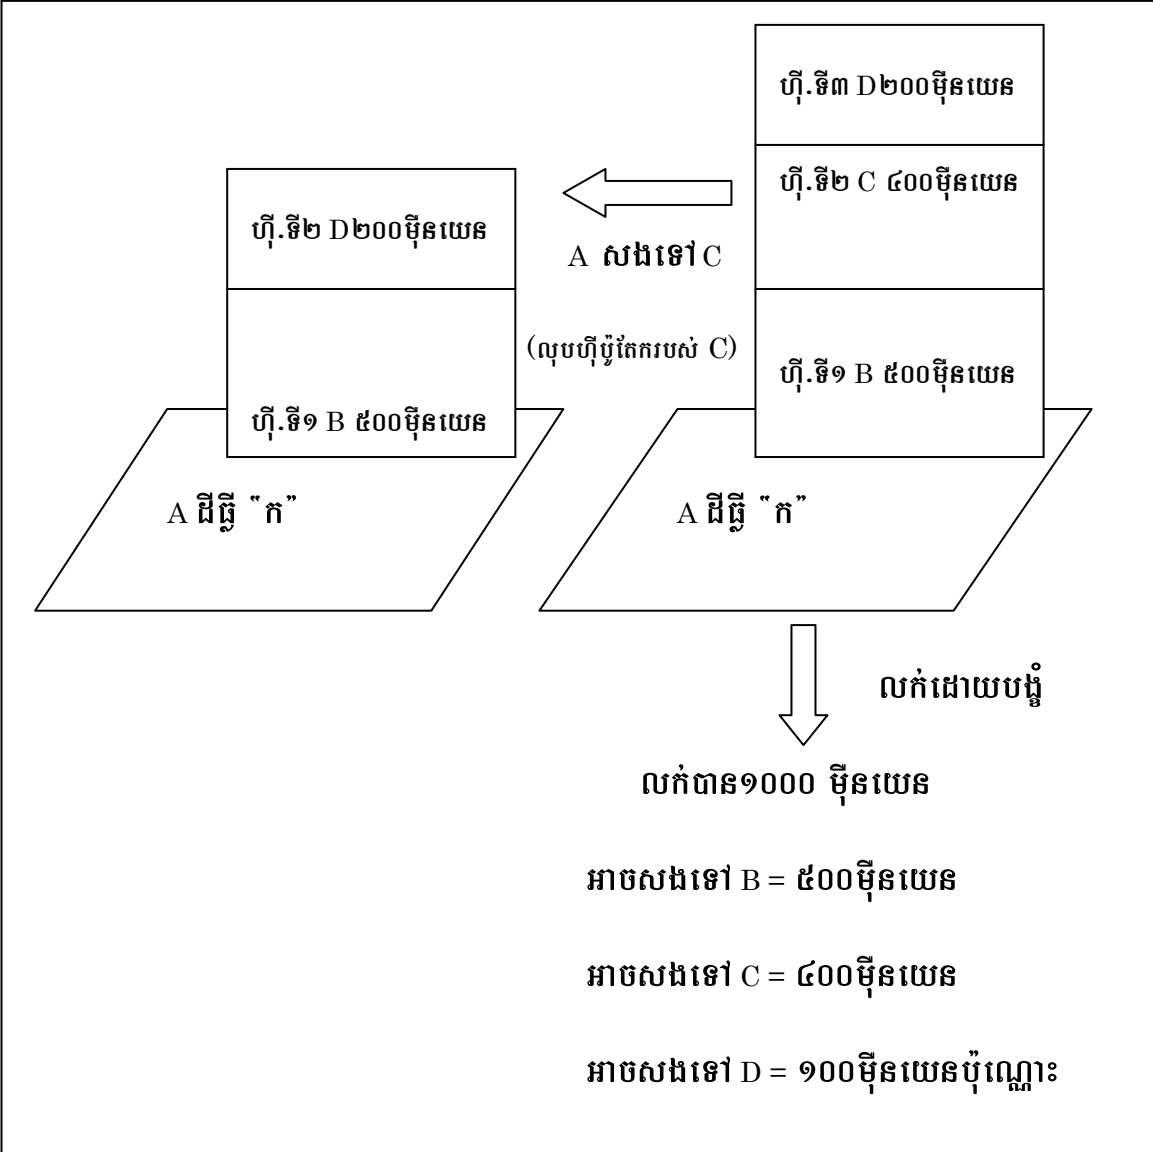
ហ៊ី.ទី៣ D២០០ម៉ឺនយេន

ហ៊ី.ទី២ C ៤០០ម៉ឺនយេន

ហ៊ី.ទី១ B ៥០០ម៉ឺនយេន

ហ៊ី.ទី២ D២០០ម៉ឺនយេន

ហ៊ី.ទី១ B ៥០០ម៉ឺនយេន

A សងទៅ C

(លុបហ៊ីប៉ូតែករបស់ C)

A ដីធ្លី "ក"

A ដីធ្លី "ក"

លក់ដោយបង្ខំ

លក់បាន១០០០ ម៉ឺនយេន

អាចសងទៅ B = ៥០០ម៉ឺនយេន

អាចសងទៅ C = ៤០០ម៉ឺនយេន

អាចសងទៅ D = ១០០ម៉ឺនយេនប៉ុណ្ណោះ